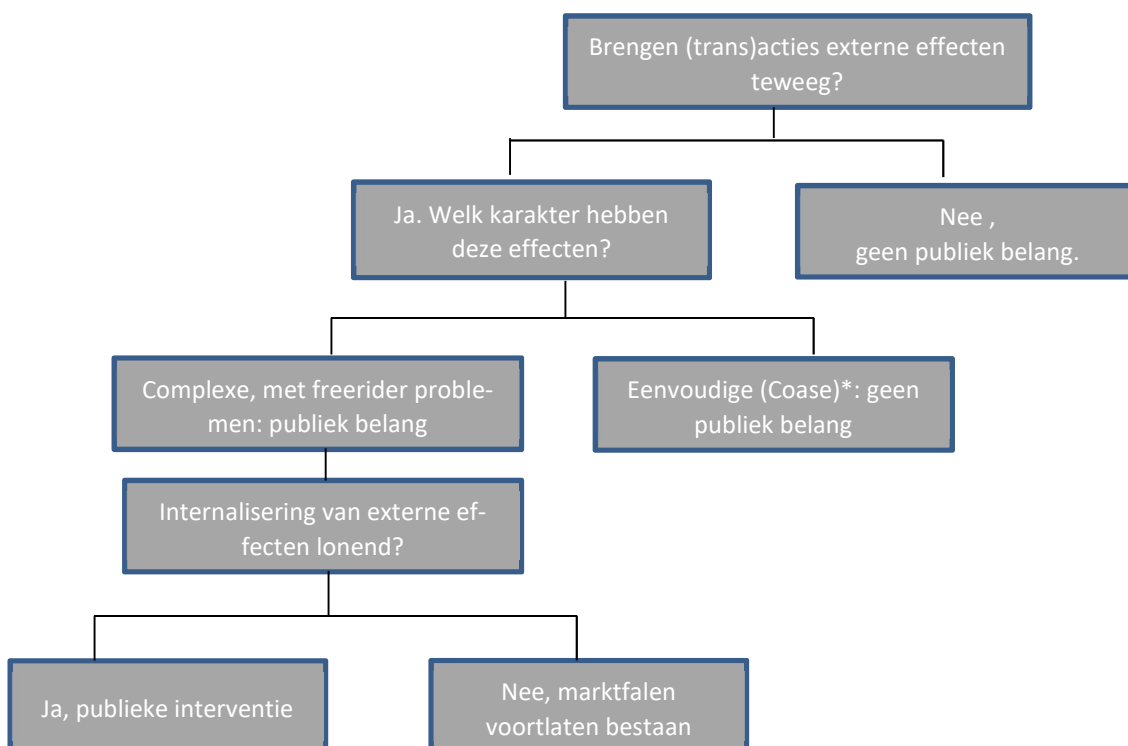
Brengen (trans)acties externe effecten teweeg?

Ja. Welk karakter hebben deze effecten?

Nee , geen publiek belang.

Complexe, met freerider problemen: publiek belang

Eenvoudige (Coase)*: geen publiek belang

Internalisering van externe effecten lonend?

Ja, publieke interventie

Nee, marktfalen voortlaten bestaan